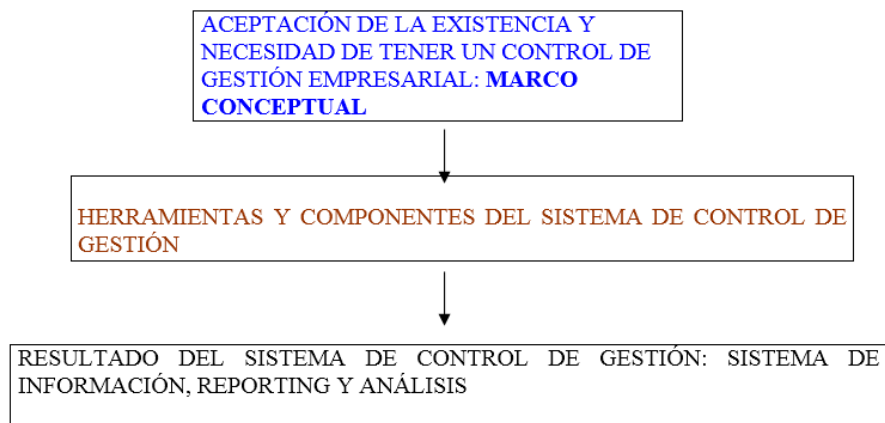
ACEPTACIÓN DE LA EXISTENCIA Y NECESIDAD DE TENER UN CONTROL DE GESTIÓN EMPRESARIAL: MARCO CONCEPTUAL

HERRAMIENTAS Y COMPONENTES DEL SISTEMA DE CONTROL DE GESTIÓN

RESULTADO DEL SISTEMA DE CONTROL DE GESTIÓN: SISTEMA DE INFORMACIÓN, REPORTING Y ANÁLISIS